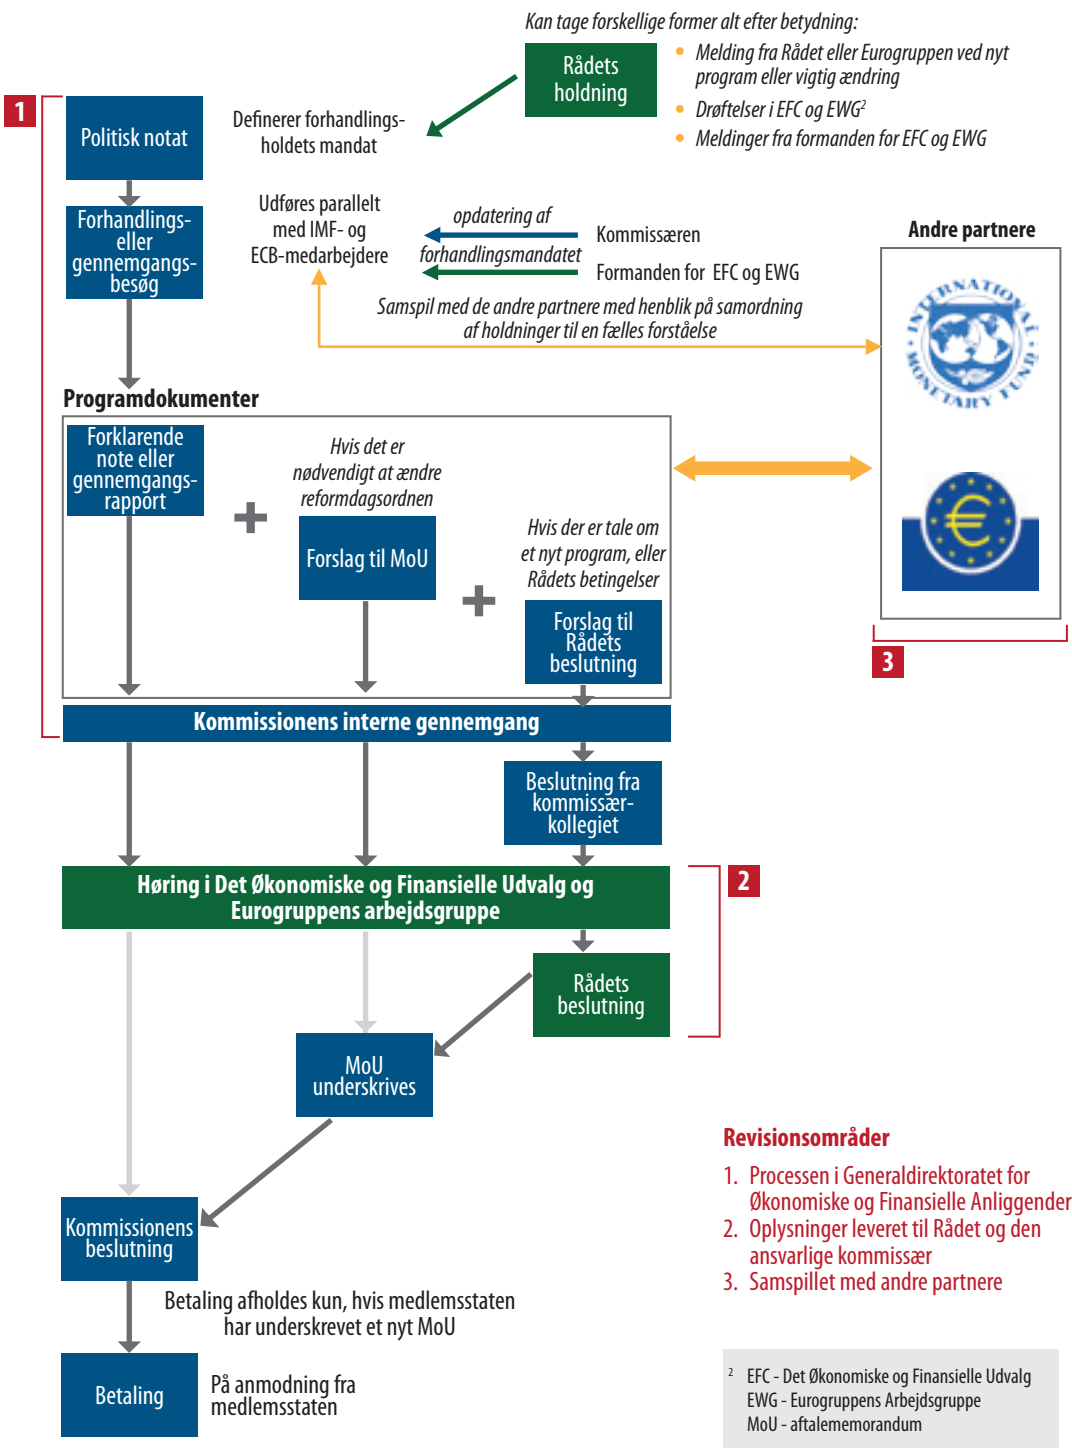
Kan tage forskellige former alt efter betydning:

Rådets holdning

- Melding fra Rådet eller Eurogruppen ved nyt program eller vigtig ændring
- Drøftelser i EFC og EWG²
- Meldinger fra formanden for EFC og EWG

1

Politisk notat

Definerer forhandlingsholdets mandat

Forhandlings- eller gennemgangsbesøg

Udføres parallelt med IMF- og ECB-medarbejdere

opdatering af forhandlingsmandatet

Kommissæren

Formanden for EFC og EWG

Andre partnere

Samspil med de andre partnere med henblik på samordning af holdninger til en fælles forståelse

INTERNATIONAL MONETARY FUND

Programdokumenter

Forklarende note eller gennemgangsrapport

Hvis det er nødvendigt at ændre reformdagsordnen

Forslag til MoU

Hvis der er tale om et nyt program, eller Rådets betingelser

Forslag til Rådets beslutning

3

Kommissionens interne gennemgang

Beslutning fra kommissærkollegiet

2

Høring i Det Økonomiske og Finansielle Udvalg og Eurogruppens arbejdsgruppe

Rådets beslutning

MoU underskrives

Revisionsområder

1. Processen i Generaldirektoratet for Økonomiske og Finansielle Anliggender
2. Oplysninger leveret til Rådet og den ansvarlige kommissær
3. Samspillet med andre partnere

Kommissionens beslutning

Betaling afholdes kun, hvis medlemsstaten har underskrevet et nyt MoU

Betaling

På anmodning fra medlemsstaten

² EFC - Det Økonomiske og Finansielle Udvalg
EWG - Eurogruppens Arbejdsgruppe
MoU - aftalememorandum